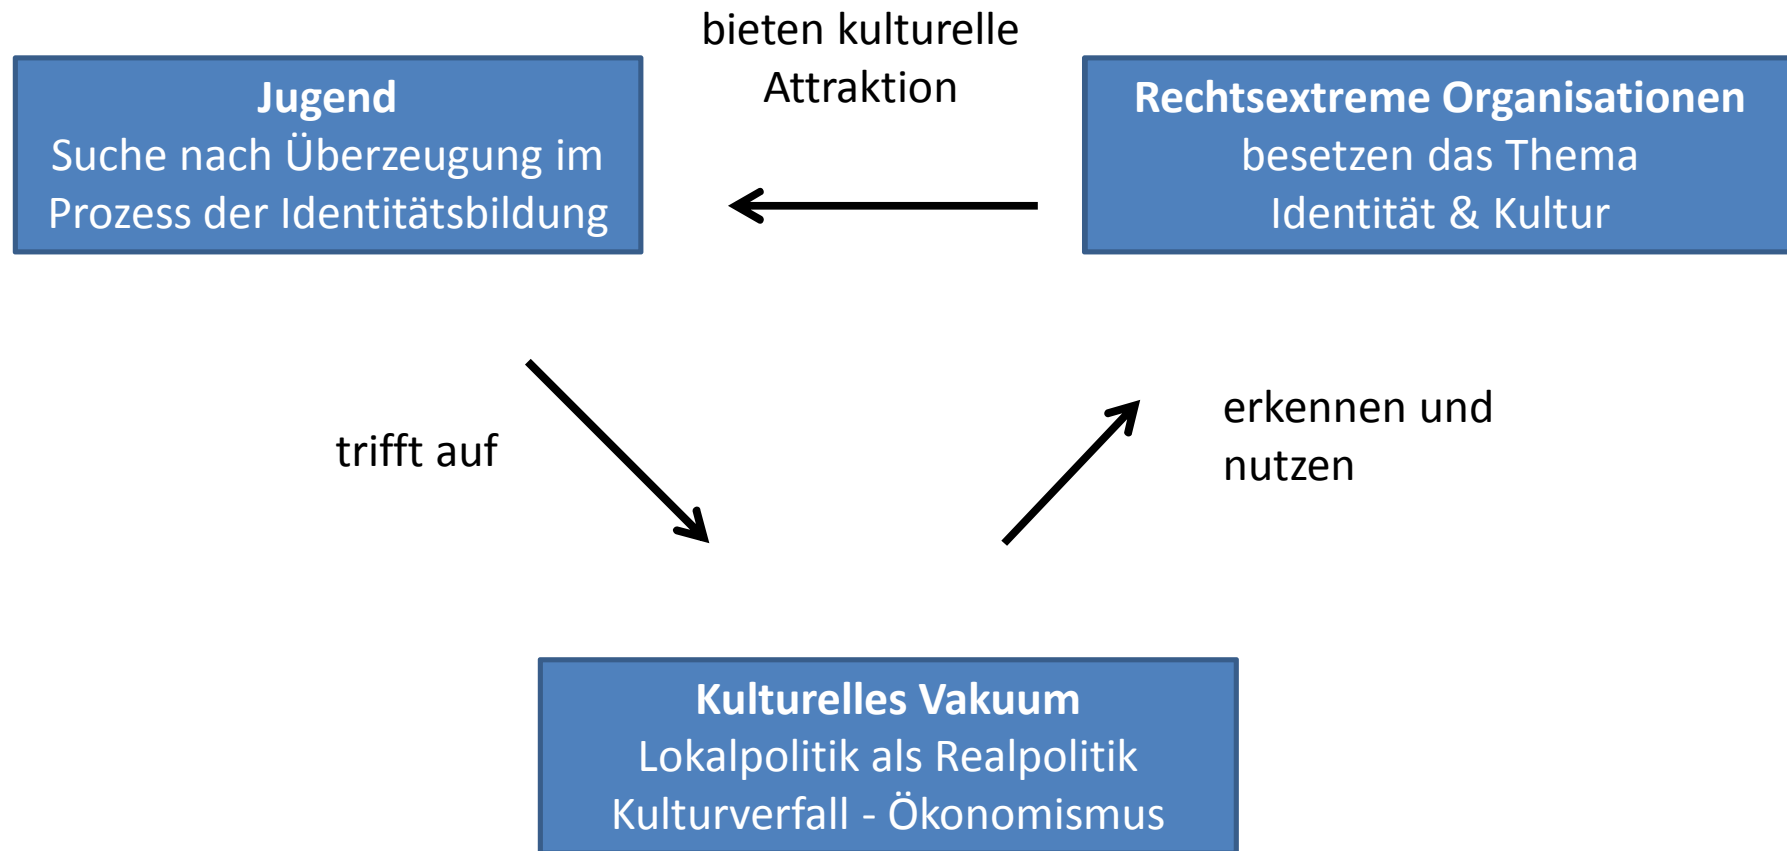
**Jugend**
Suche nach Überzeugung im Prozess der Identitätsbildung

bieten kulturelle Attraktion

**Rechtsextreme Organisationen**
besetzen das Thema Identität & Kultur

trifft auf

erkennen und nutzen

**Kulturelles Vakuum**
Lokalpolitik als Realpolitik
Kulturverfall - Ökonomismus